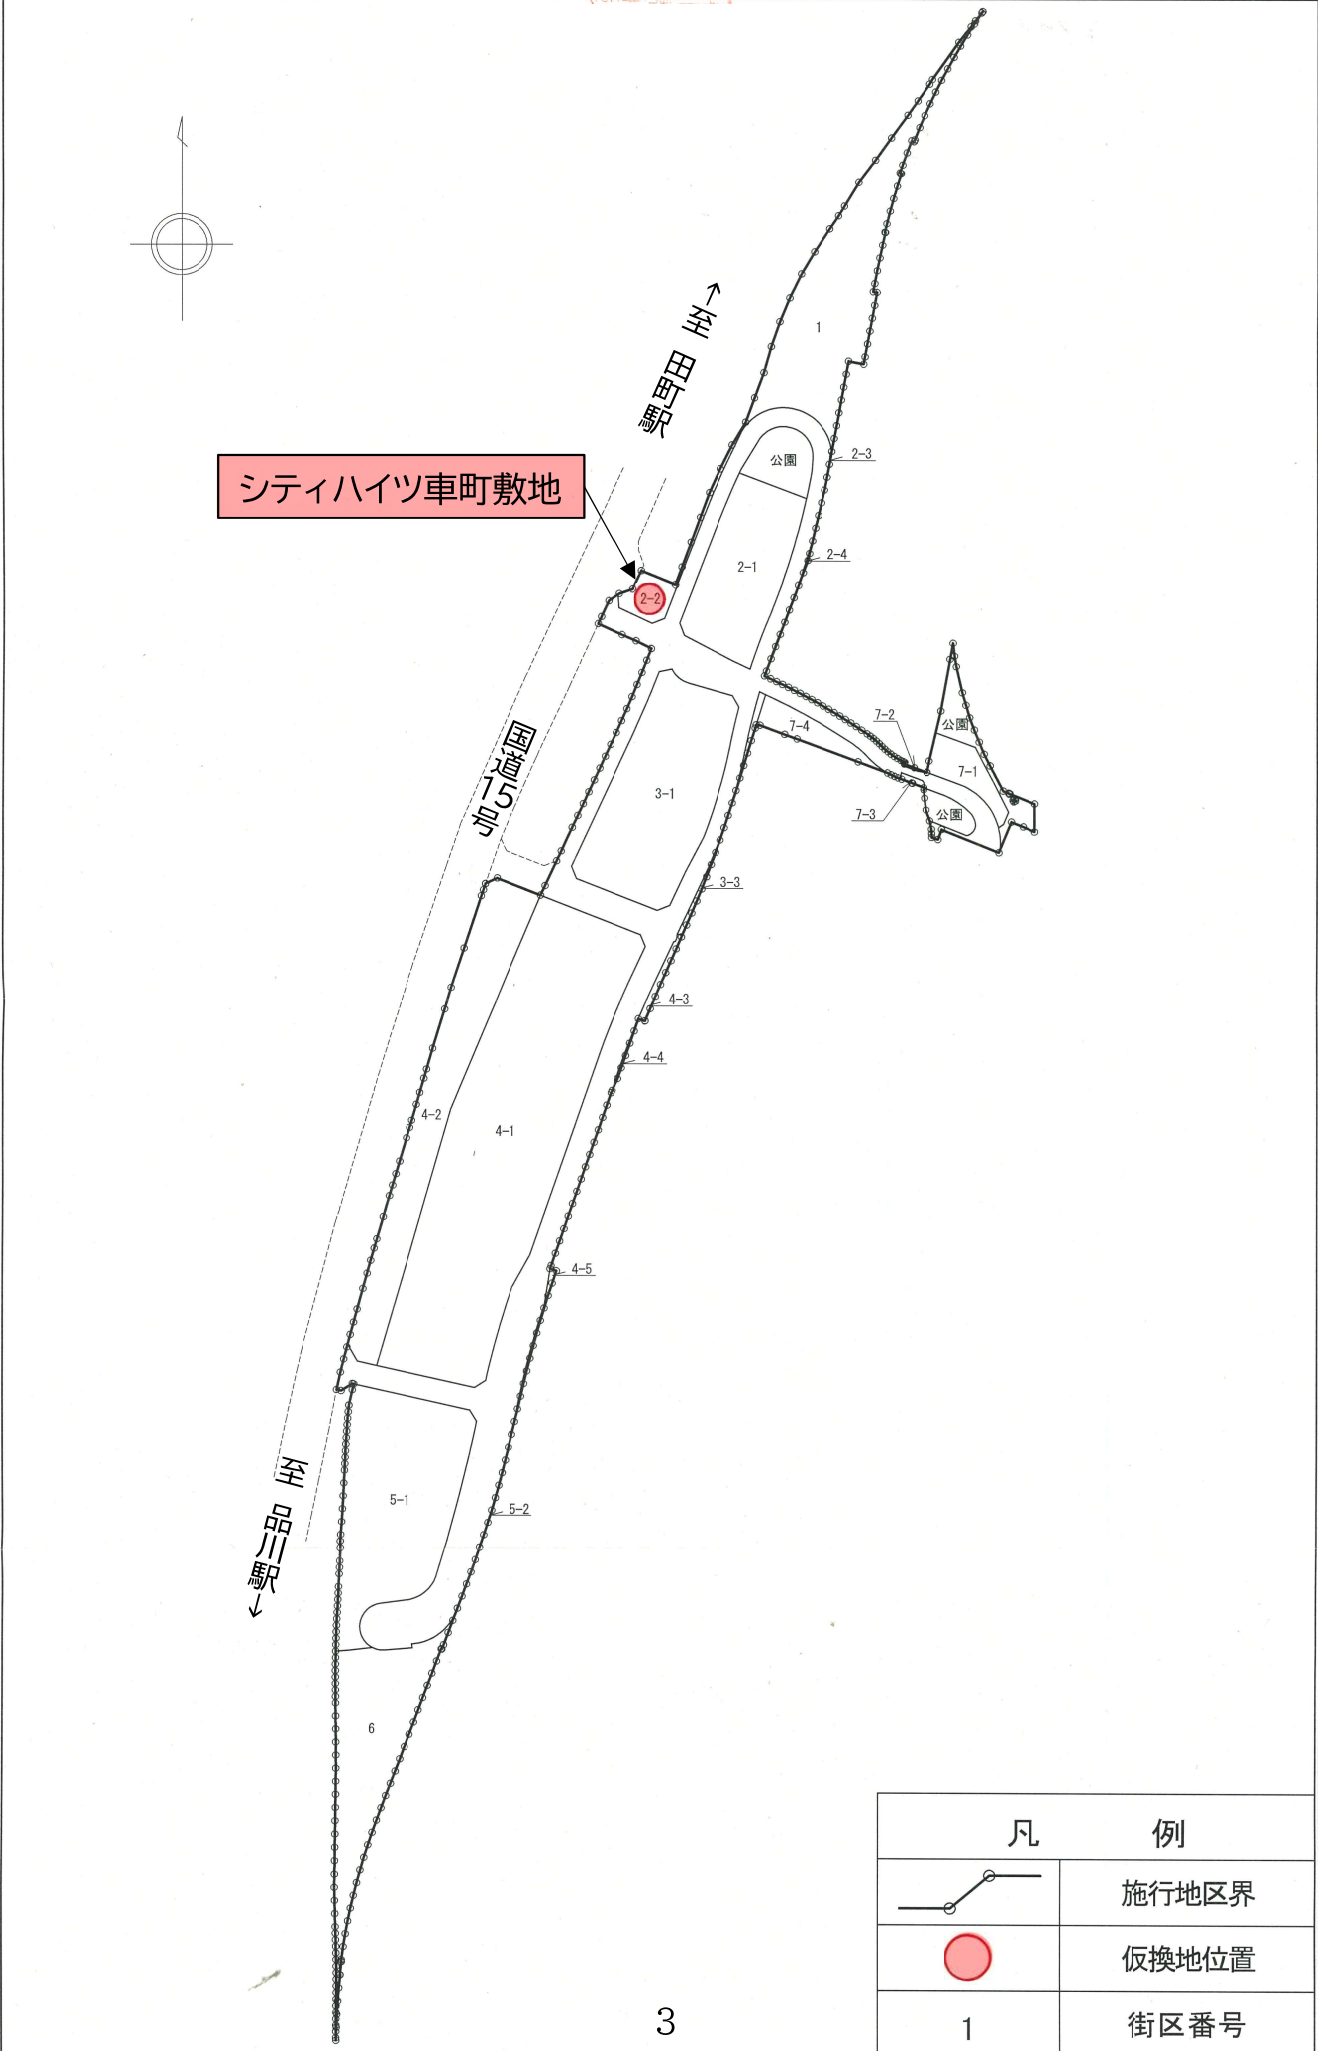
至 田町駅 →

シティハイツ車町敷地

1

公園

2-3

2-4

2-1

2-2

7-2

公園

7-4

7-1

国道15号

3-1

7-3

公園

3-3

4-3

4-4

4-2

4-1

4-5

5-1

5-2

至 品川駅 →

6

| 凡　例 | |
|---|---|
| | 施行地区界 |
| | 仮換地位置 |
| 1 | 街区番号 |

3